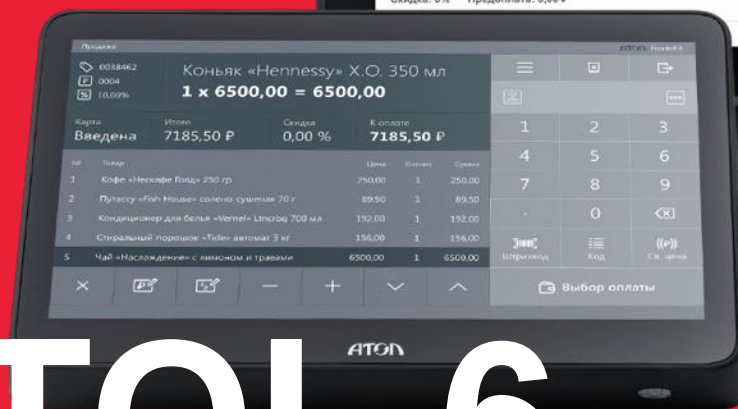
Скидка: 0%   Предоплата: 0,00 ₽

Продажа

АТОЛ

0038462
0004
10,00%

Коньяк «Hennessy» X.O. 350 мл
1 x 6500,00 = 6500,00

| Карта | Итого | Скидка | К оплате |
|---|---|---|---|
| Введена | 7185,50 ₽ | 0,00 % | 7185,50 ₽ |

| № | Товар | Цена | Кол-во | Сумма |
|---|---|---|---|---|
| 1 | Кофе «Нескафе Голд» 250 гр | 250,00 | 1 | 250,00 |
| 2 | Путассу «Fish House» солено-сушеная 70 г | 89,50 | 1 | 89,50 |
| 3 | Кондиционер для белья «Vernel» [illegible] 700 мл | 192,00 | 1 | 192,00 |
| 4 | Стиральный порошок «Tide» автомат 3 кг | 156,00 | 1 | 156,00 |
| 5 | Чай «Наслаждение» с лимоном и травами | 6500,00 | 1 | 6500,00 |

1 2 3
4 5 6
7 8 9
. 0

Штрихкод
Код
Св. цена

Выбор оплаты

АТОЛ

TOL 6